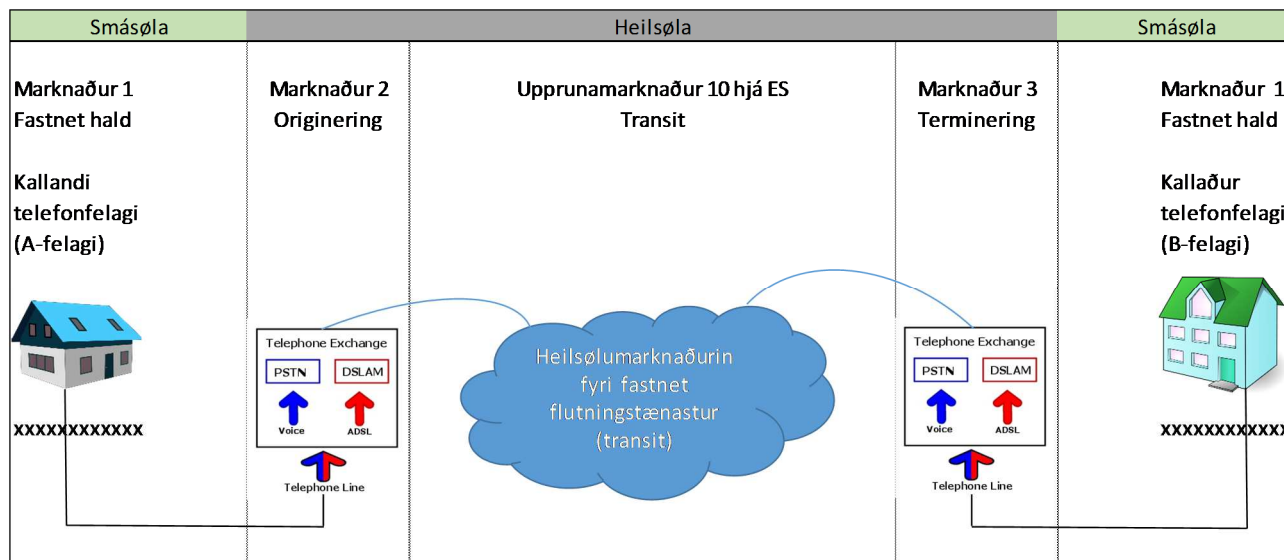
| Smásøla | Heilsøla | Smásøla |
|---|---|---|

Marknaður 1
Fastnet hald

Kallandi telefonfelagi (A-felagi)

xxxxxxxxxxxx

Marknaður 2
Originering

Telephone Exchange
PSTN
DSLAM
Voice
ADSL
Telephone Line

Upprunamarknaður 10 hjá ES
Transit

Heilsølumarknaðurin fyri fastnet flutningstænastur (transit)

Marknaður 3
Terminering

Telephone Exchange
PSTN
DSLAM
Voice
ADSL
Telephone Line

Marknaður 1
Fastnet hald

Kallaður telefonfelagi (B-felagi)

xxxxxxxxxxxx